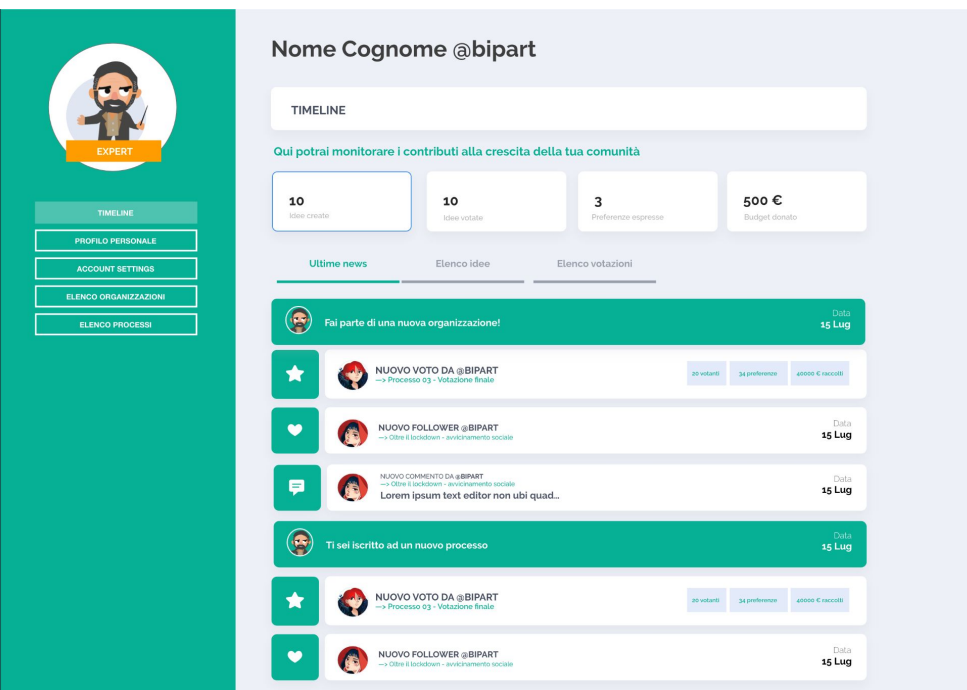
EXPERT

TIMELINE
PROFILO PERSONALE
ACCOUNT SETTINGS
ELENCO ORGANIZZAZIONI
ELENCO PROCESSI

Nome Cognome @bipart

TIMELINE

Qui potrai monitorare i contributi alla crescita della tua comunità

10
Idee create

10
Idee votate

3
Preferenze espresse

500 €
Budget donato

Ultime news
Elenco idee
Elenco votazioni

Fai parte di una nuova organizzazione!
Data
15 Lug

NUOVO VOTO DA @BIPART
—> Processo 03 - Votazione finale
20 votanti
34 preferenze
40000 € raccolti

NUOVO FOLLOWER @BIPART
—> Oltre il lockdown - avvicinamento sociale
Data
15 Lug

NUOVO COMMENTO DA @BIPART
—> Oltre il lockdown - avvicinamento sociale
Lorem ipsum text editor non ubi quad...
Data
15 Lug

Ti sei iscritto ad un nuovo processo
Data
15 Lug

NUOVO VOTO DA @BIPART
—> Processo 03 - Votazione finale
20 votanti
34 preferenze
40000 € raccolti

NUOVO FOLLOWER @BIPART
—> Oltre il lockdown - avvicinamento sociale
Data
15 Lug